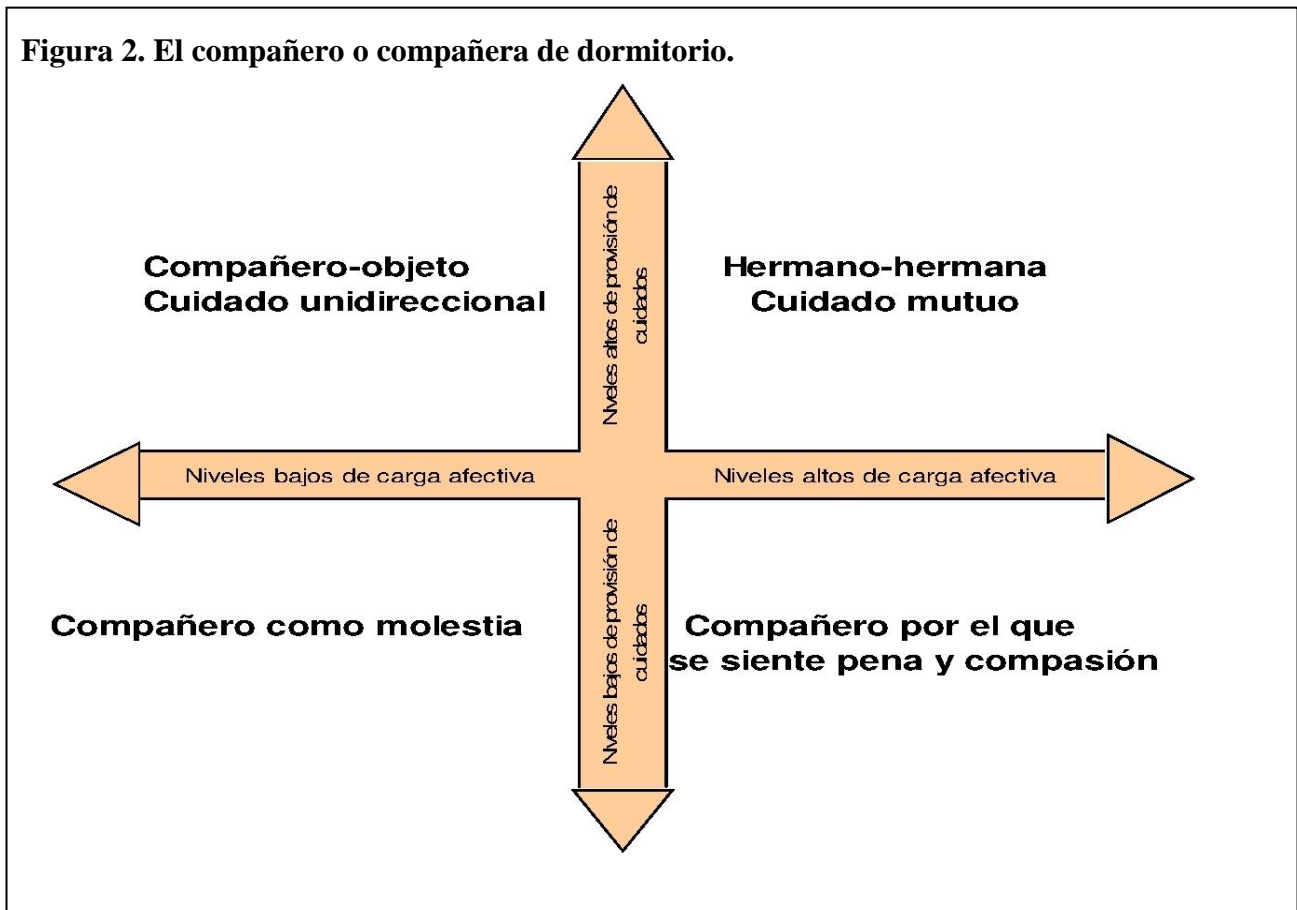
Figura 2. El compañero o compañera de dormitorio.

Niveles altos de provisión de cuidados

Compañero-objeto
Cuidado unidireccional

Hermano-hermana
Cuidado mutuo

Niveles bajos de carga afectiva

Niveles altos de carga afectiva

Niveles bajos de provisión de cuidados

Compañero como molestia

Compañero por el que se siente pena y compasión